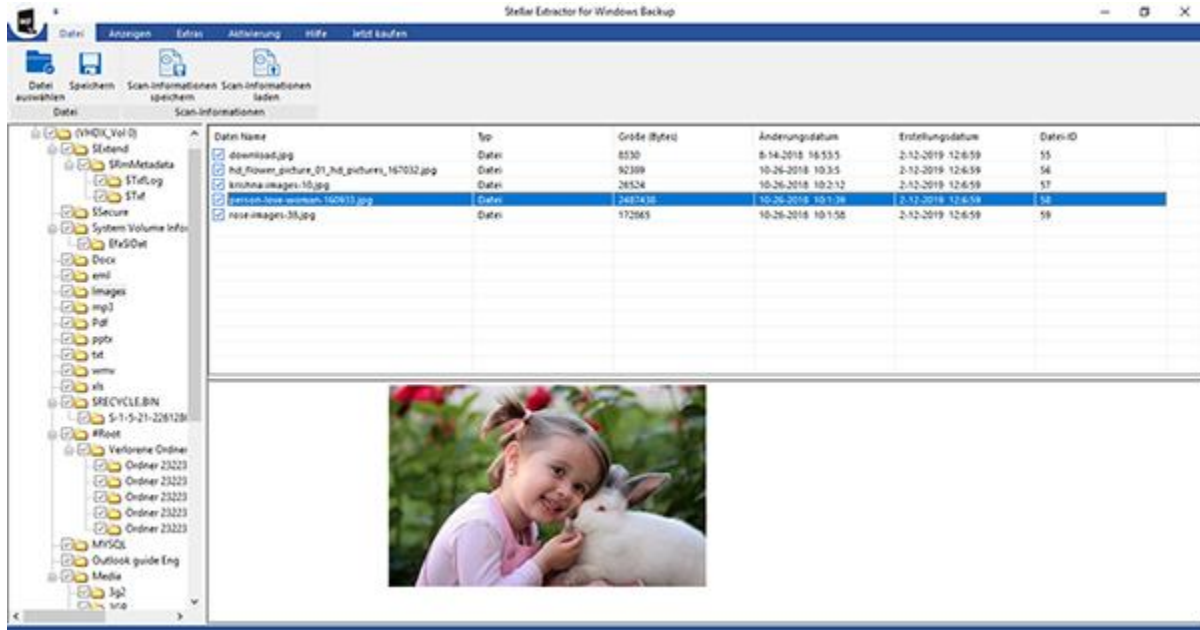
Stellar Extractor for Windows Backup

Datei Anzeigen Extras Aktivierung Hilfe Jetzt kaufen

Datei auswählen Speichern Scan-Informationen speichern Scan-Informationen laden

Datei Scan-Informationen

(VHDX_Vol 0)
$Extend
$RmMetadata
$TxfLog
$Txf
$Secure
System Volume Infor
EfaSIDat
Docx
eml
Images
mp3
Pdf
pptx
txt
wmv
xls
$RECYCLE.BIN
S-1-5-21-226128
#Root
Verlorene Ordner
Ordner 23223
Ordner 23223
Ordner 23223
Ordner 23223
Ordner 23223
MYSQL
Outlook guide Eng
Media
3g2
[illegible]

| Datei Name | Typ | Größe (Bytes) | Änderungsdatum | Erstellungsdatum | Datei-ID |
|---|---|---|---|---|---|
| download.jpg | Datei | 8530 | 8-14-2018 16:53:5 | 2-12-2019 12:6:59 | 55 |
| hd_flower_picture_01_hd_pictures_167032.jpg | Datei | 92389 | 10-26-2018 10:3:5 | 2-12-2019 12:6:59 | 56 |
| krishna-images-10.jpg | Datei | 26524 | 10-26-2018 10:2:12 | 2-12-2019 12:6:59 | 57 |
| person-love-woman-160933.jpg | Datei | 2487438 | 10-26-2018 10:1:36 | 2-12-2019 12:6:59 | 58 |
| rose-images-38.jpg | Datei | 172865 | 10-26-2018 10:1:58 | 2-12-2019 12:6:59 | 59 |